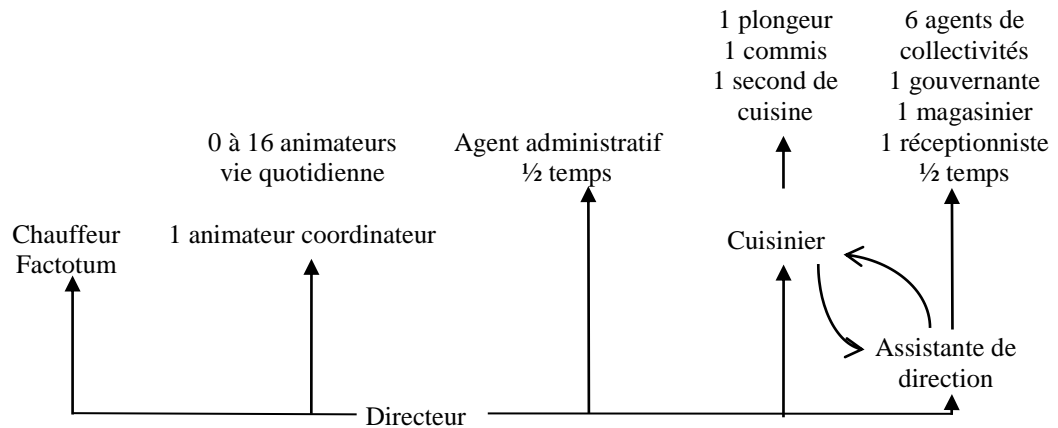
1 plongeur
1 commis
1 second de cuisine

6 agents de collectivités
1 gouvernante
1 magasinier
1 réceptionniste
½ temps

0 à 16 animateurs
vie quotidienne

Agent administratif
½ temps

Chauffeur
Factotum

1 animateur coordinateur

Cuisinier

Assistante de direction

Directeur